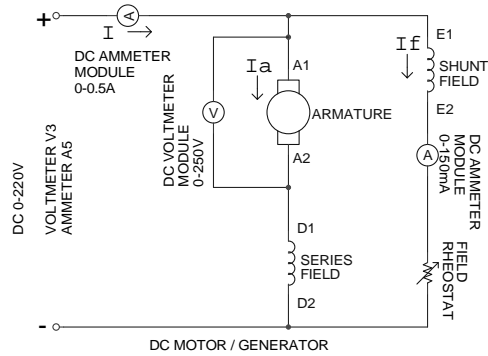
+
I
A
DC AMMETER MODULE 0-0.5A
Ia
A1
V
ARMATURE
A2
DC VOLTMETER MODULE 0-250V
If
E1
SHUNT FIELD
E2
A
DC AMMETER MODULE 0-150mA
DC 0-220V
VOLTMETER V3
AMMETER A5
D1
SERIES FIELD
D2
FIELD RHEOSTAT
-
DC MOTOR / GENERATOR